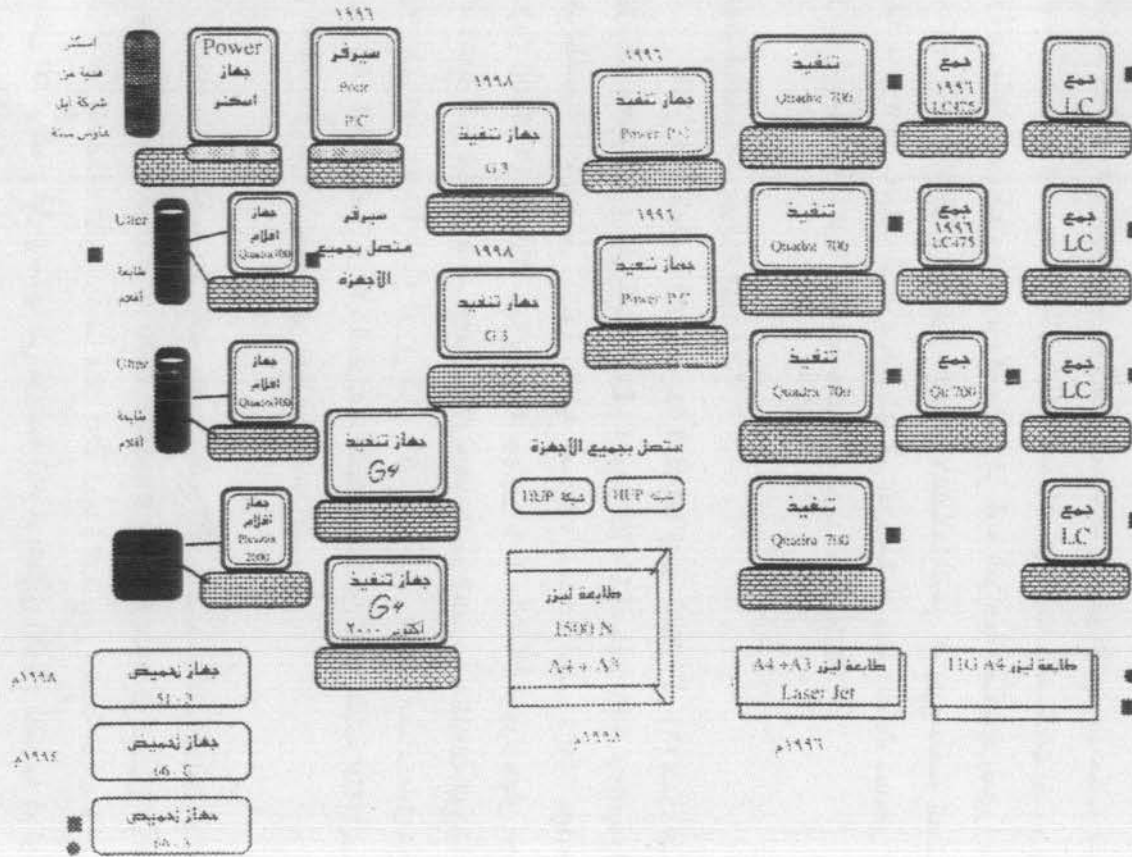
اسكنر
هدية من
شركة آبل
ماوس ستة

Power
جهاز
اسكنر

١٩٩٦
سيرفر
Power
P.C

١٩٩٨
جهاز تنفيذ
G3

١٩٩٦
جهاز تنفيذ
Power P.C

تنفيذ
Quadra 700

جمع
١٩٩٦
LC475

جمع
LC

Ulter
طابعة
أفلام

جهاز
افلام
Quadra 950

سيرفر
متصل بجميع
الأجهزة

١٩٩٨
جهاز تنفيذ
G3

١٩٩٦
جهاز تنفيذ
Power P.C

تنفيذ
Quadra 700

جمع
١٩٩٦
LC475

جمع
LC

Ulter
طابعة
افلام

جهاز
افلام
Quadra 950

تنفيذ
Quadra 700

جمع
Qu 700

جمع
LC

جهاز تنفيذ
G4

متصل بجميع الأجهزة
شبكة HUP
شبكة HUP

جهاز
أفلام
Phroton
2000

جهاز تنفيذ
G4
أكتوبر ٢٠٠٠

تنفيذ
Quadra 700

جمع
LC

طابعة ليزر
1500 N
A4 + A3

طابعة ليزر A4 + A3
Laser Jet

طابعة ليزر HG A4

١٩٩٨م
جهاز تحميض
51-3

١٩٩٤م
جهاز تحميض
46-C

جهاز تحميض
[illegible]

١٩٩٨م

١٩٩٦م